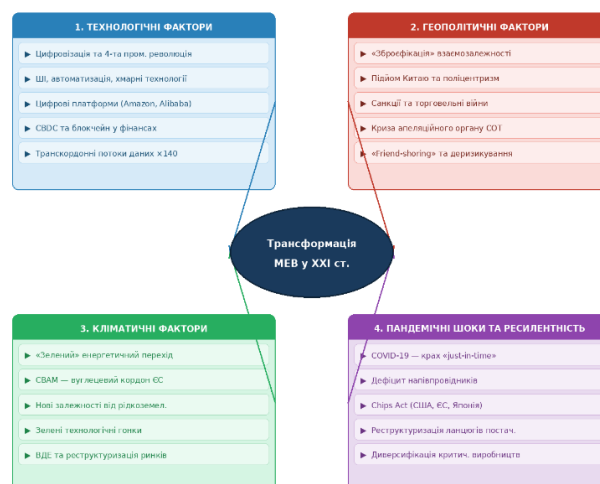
1. ТЕХНОЛОГІЧНІ ФАКТОРИ

▶ Цифровізація та 4-та пром. революція

▶ ШІ, автоматизація, хмарні технології

▶ Цифрові платформи (Amazon, Alibaba)

▶ CBDC та блокчейн у фінансах

▶ Транскордонні потоки даних ×140

2. ГЕОПОЛІТИЧНІ ФАКТОРИ

▶ «Зброєфікація» взаємозалежності

▶ Підйом Китаю та поліцентризм

▶ Санкції та торговельні війни

▶ Криза апеляційного органу СОТ

▶ «Friend-shoring» та деризикування

Трансформація МЕВ у XXI ст.

3. КЛІМАТИЧНІ ФАКТОРИ

▶ «Зелений» енергетичний перехід

▶ CBAM — вуглецевий кордон ЄС

▶ Нові залежності від рідкоземел.

▶ Зелені технологічні гонки

▶ ВДЕ та реструктуризація ринків

4. ПАНДЕМІЧНІ ШОКИ ТА РЕСИЛЕНТНІСТЬ

▶ COVID-19 — крах «just-in-time»

▶ Дефіцит напівпровідників

▶ Chips Act (США, ЄС, Японія)

▶ Реструктуризація ланцюгів постач.

▶ Диверсифікація критич. виробництв